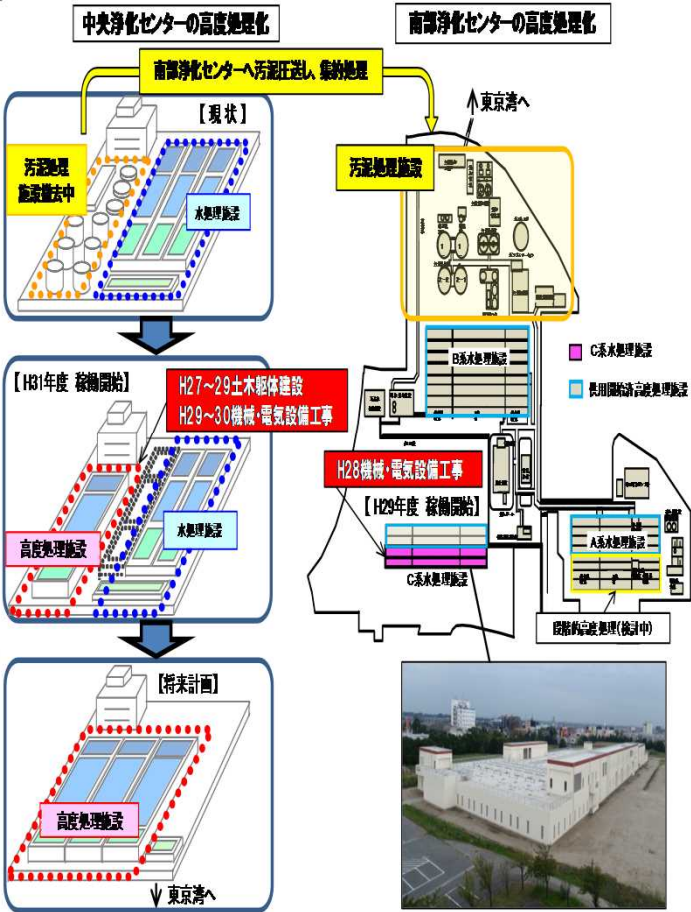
中央浄化センターの高度処理化

南部浄化センターの高度処理化

南部浄化センターへ汚泥圧送し、集約処理

【現状】

汚泥処理施設撤去中

水処理施設

東京湾へ

汚泥処理施設

【H31年度 稼働開始】

H27～29土木躯体建設
H29～30機械・電気設備工事

高度処理施設

水処理施設

B系水処理施設

C系水処理施設

供用開始済高度処理施設

H28機械・電気設備工事

【H29年度 稼働開始】

C系水処理施設

A系水処理施設

段階的高度処理(検討中)

【将来計画】

高度処理施設

東京湾へ